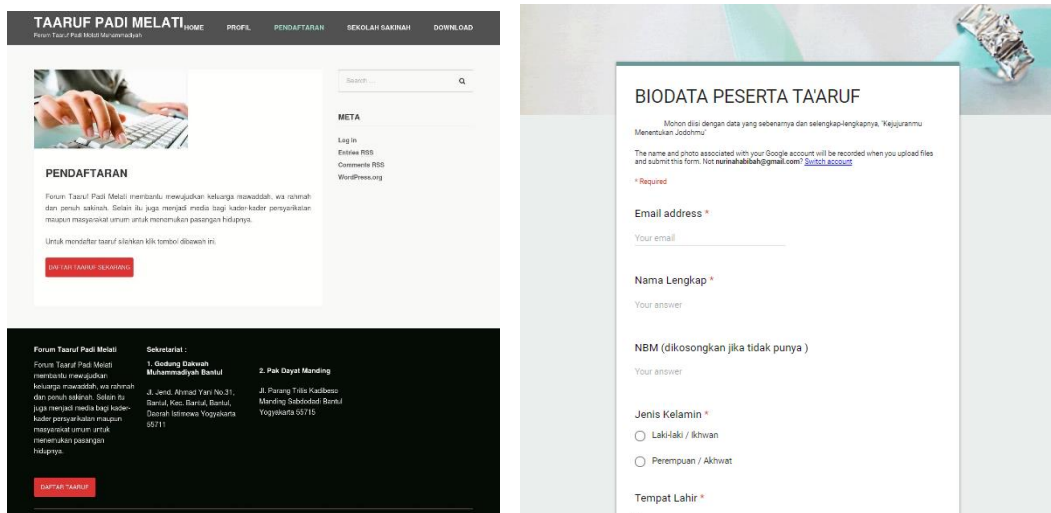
TAARUF PADI MELATI
Forum Taaruf Padi Melati Muhammadiyah

HOME PROFIL PENDAFTARAN SEKOLAH SAKINAH DOWNLOAD

PENDAFTARAN

Forum Taaruf Padi Melati membantu mewujudkan keluarga mawaddah, wa rahmah dan penuh sakinah. Selain itu juga menjadi media bagi kader-kader persyarikatan maupun masyarakat umum untuk menemukan pasangan hidupnya.

Untuk mendaftar taaruf silahkan klik tombol dibawah ini.

DAFTAR TAARUF SEKARANG

Search ...

META

Log in
Entries RSS
Comments RSS
WordPress.org

Forum Taaruf Padi Melati

Forum Taaruf Padi Melati membantu mewujudkan keluarga mawaddah, wa rahmah dan penuh sakinah. Selain itu juga menjadi media bagi kader-kader persyarikatan maupun masyarakat umum untuk menemukan pasangan hidupnya.

DAFTAR TAARUF

Sekretariat :

1. Gedung Dakwah Muhammadiyah Bantul

Jl. Jend. Ahmad Yani No.31, Bantul, Kec. Bantul, Bantul, Daerah Istimewa Yogyakarta 55711

2. Pak Dayat Manding

Jl. Parang Tritis Kadibeso Manding Sabdodadi Bantul Yogyakarta 55715

BIODATA PESERTA TA'ARUF

Mohon diisi dengan data yang sebenarnya dan selengkap-lengkapnya, 'Kejujuranmu Menentukan Jodohmu'

The name and photo associated with your Google account will be recorded when you upload files and submit this form. Not nurinahabibah@gmail.com? Switch account

* Required

Email address *

Your email

Nama Lengkap *

Your answer

NBM (dikosongkan jika tidak punya )

Your answer

Jenis Kelamin *

Laki-laki / Ikhwan

Perempuan / Akhwat

Tempat Lahir *